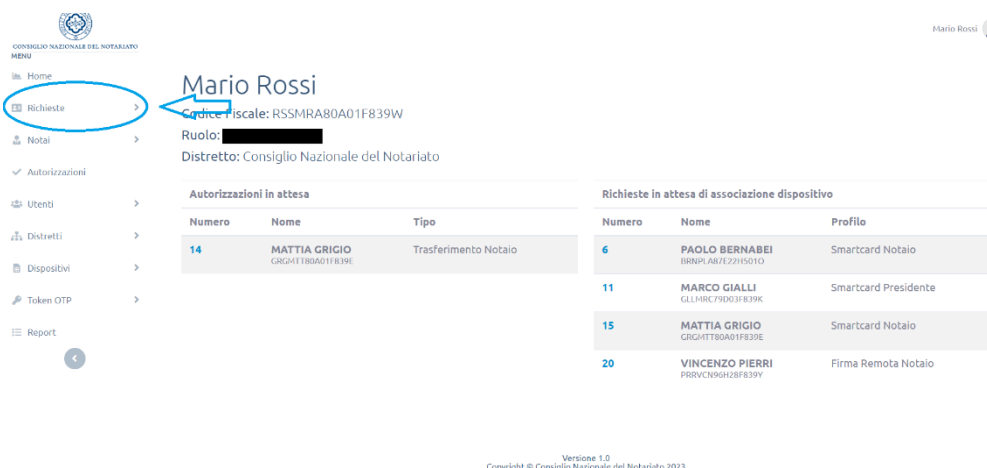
CONSIGLIO NAZIONALE DEL NOTARIATO
MENU

Home
Richieste
Notai
Autorizzazioni
Utenti
Distretti
Dispositivi
Token OTP
Report

Mario Rossi

Mario Rossi
Codice Fiscale: RSSMRA80A01F839W
Ruolo: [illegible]
Distretto: Consiglio Nazionale del Notariato

Autorizzazioni in attesa

| Numero | Nome | Tipo |
|---|---|---|
| 14 | MATTIA GRIGIO GRGMTT80A01F839E | Trasferimento Notaio |

Richieste in attesa di associazione dispositivo

| Numero | Nome | Profilo |
|---|---|---|
| 6 | PAOLO BERNABEI BRNPLA87E22H501D | Smartcard Notaio |
| 11 | MARCO GIALLI GLLMRC79D03F839K | Smartcard Presidente |
| 15 | MATTIA GRIGIO GRGMTT80A01F839E | Smartcard Notaio |
| 20 | VINCENZO PIERRI PRRVCN96H28F839Y | Firma Remota Notaio |

Versione 1.0
Copyright © Consiglio Nazionale del Notariato 2023